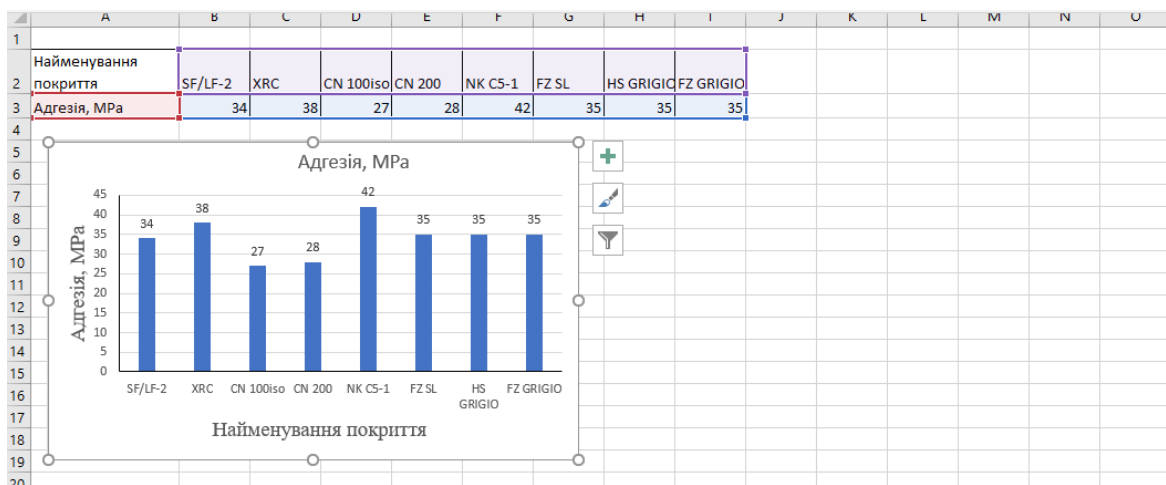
| | A | B | C | D | E | F | G | H | I | J | K | L | M | N | O |
|---|---|---|---|---|---|---|---|---|---|---|---|---|---|---|---|
| 1 | | | | | | | | | | | | | | | |
| 2 | Найменування покриття | SF/LF-2 | XRC | CN 100iso | CN 200 | NK C5-1 | FZ SL | HS GRIGIO | FZ GRIGIO | | | | | | |
| 3 | Адгезія, МРа | 34 | 38 | 27 | 28 | 42 | 35 | 35 | 35 | | | | | | |
| 4 | | | | | | | | | | | | | | | |

5
6
7
8
9
10
11
12
13
14
15
16
17
18
19
20

Адгезія, МРа

Адгезія, МРа

45
40
35
30
25
20
15
10
5
0

34 38 27 28 42 35 35 35

SF/LF-2 XRC CN 100iso CN 200 NK C5-1 FZ SL HS GRIGIO FZ GRIGIO

Найменування покриття